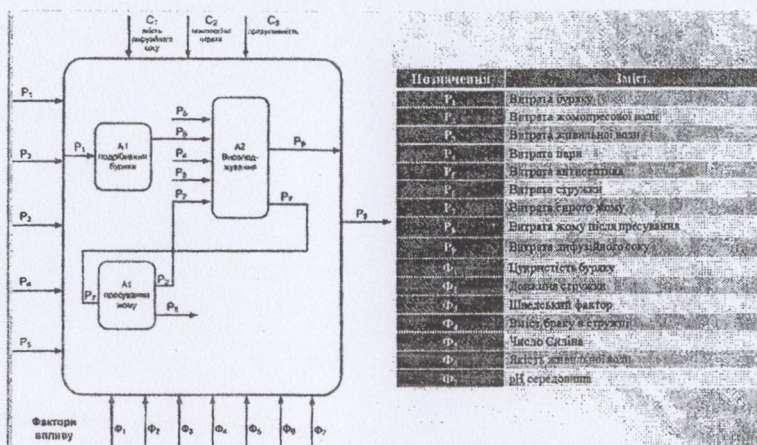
$C_1$ якість дифузійного соку

$C_2$ температура сушки

$C_3$ продуктивність

$P_1$

$P_2$

$P_3$

$P_4$

$P_5$

$P_1$

$P_6$

$P_6$

$P_4$

$P_3$

$P_7$

$P_8$

$P_8$

$P_9$

$P_7$

$P_2$

$P_5$

A1 подрібнення буряків

A2 Виолодження

A3 пресування жому

Фактори впливу

$Ф_1$ $Ф_2$ $Ф_3$ $Ф_4$ $Ф_5$ $Ф_6$ $Ф_7$

| Позначення | Зміст |
|---|---|
| $P_1$ | Витрата буряку |
| $P_2$ | Витрата жомопресової води |
| $P_3$ | Витрата живильної води |
| $P_4$ | Витрата пари |
| $P_5$ | Витрата антисептика |
| $P_6$ | Витрата стружки |
| $P_7$ | Витрата сирого жому |
| $P_8$ | Витрата жому після пресування |
| $P_9$ | Витрата дифузійного соку |
| $Ф_1$ | Цукристість буряку |
| $Ф_2$ | Довжина стружки |
| $Ф_3$ | Шведський фактор |
| $Ф_4$ | Вміст браку в стружці |
| $Ф_5$ | Число Сілліна |
| $Ф_6$ | Якість живильної води |
| $Ф_7$ | pH середовища |